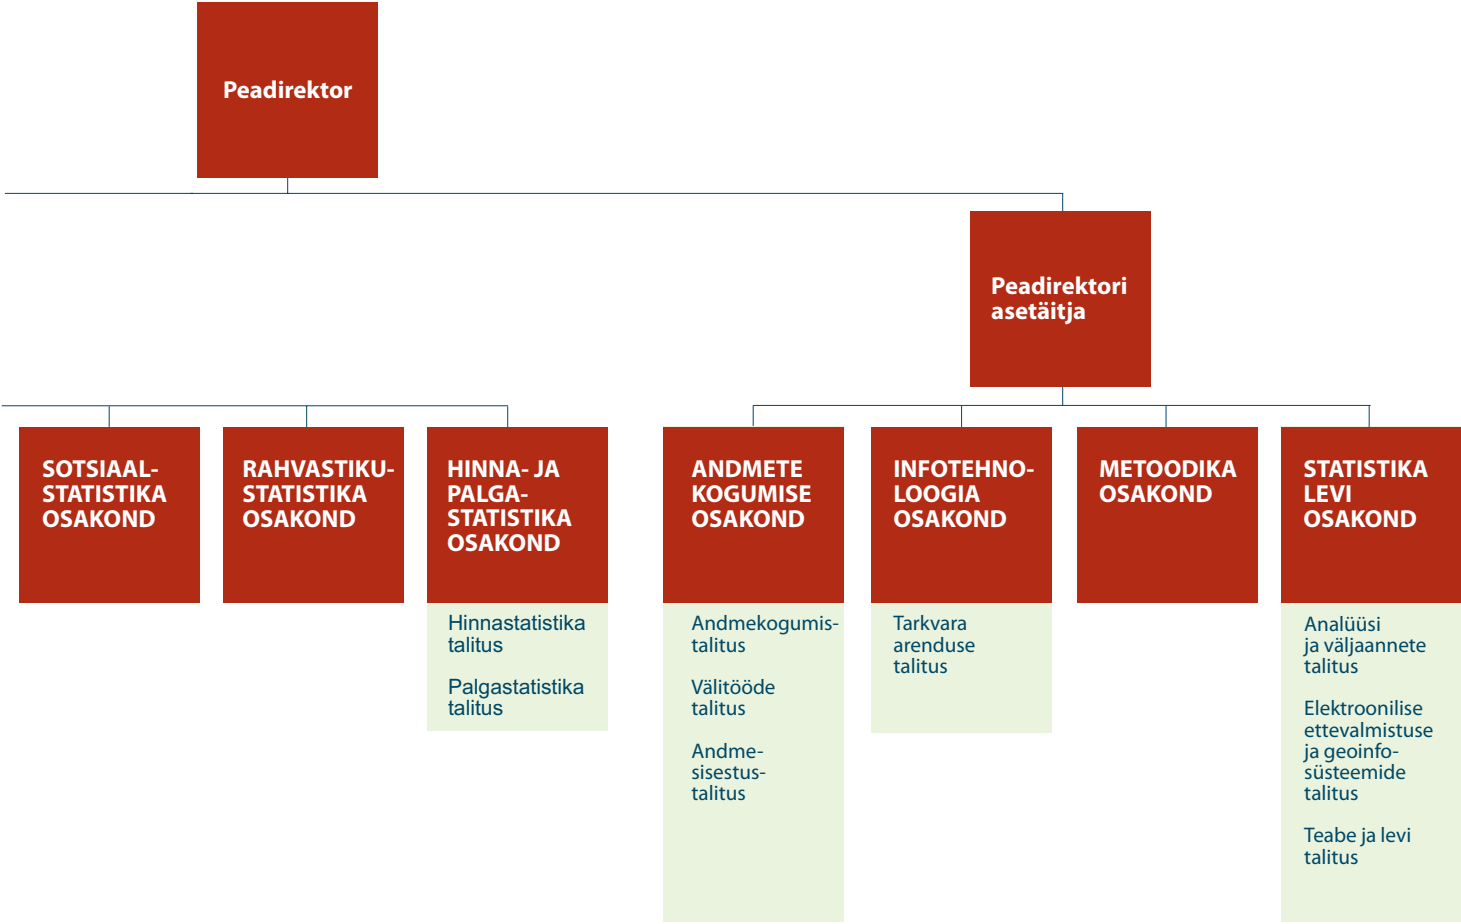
Peadirektor

Peadirektori asetäitja

SOTSIAAL-STATISTIKA OSAKOND

RAHVASTIKU-STATISTIKA OSAKOND

HINNA- JA PALGA-STATISTIKA OSAKOND

Hinnastatistika talitus

Palgastatistika talitus

ANDMETE KOGUMISE OSAKOND

Andmekogumis-talitus

Välitööde talitus

Andme-sisestus-talitus

INFOTEHNO-LOOGIA OSAKOND

Tarkvara arenduse talitus

METOODIKA OSAKOND

STATISTIKA LEVI OSAKOND

Analüüsi ja väljaannete talitus

Elektroonilise ettevalmistuse ja geoinfo-süsteemide talitus

Teabe ja levi talitus